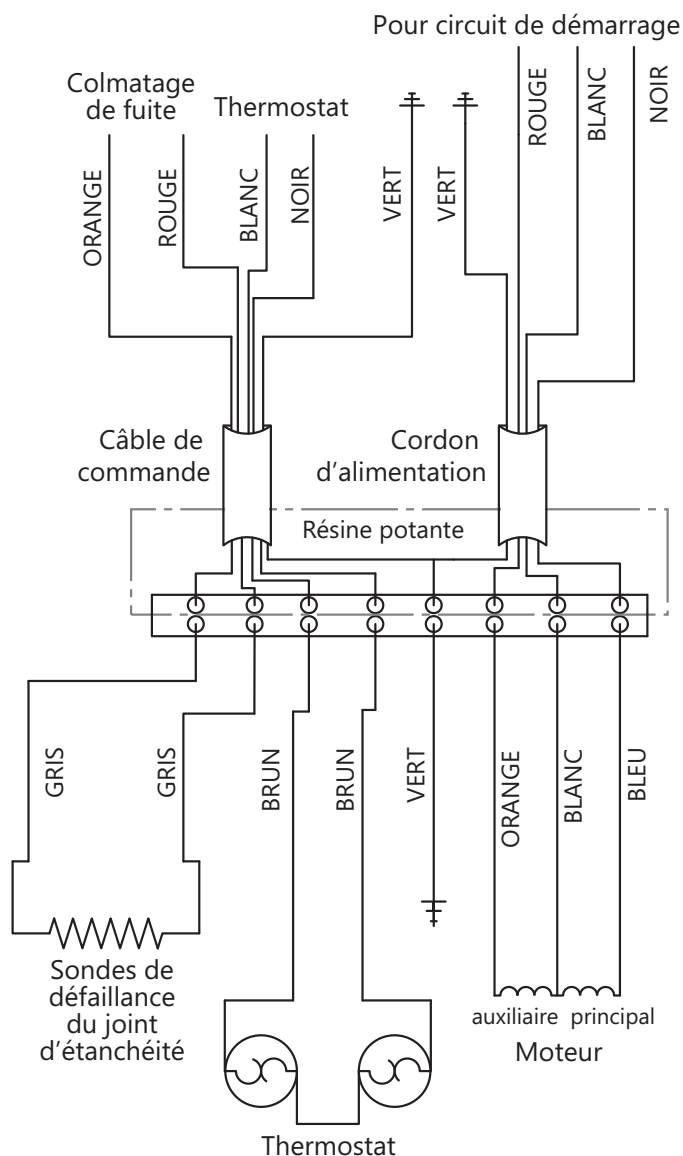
Pour circuit de démarrage

Colmatage de fuite

Thermostat

ORANGE

ROUGE

BLANC

NOIR

VERT

VERT

ROUGE

BLANC

NOIR

Câble de commande

Cordon d'alimentation

Résine potante

GRIS

GRIS

BRUN

BRUN

VERT

ORANGE

BLANC

BLEU

Sondes de défaillance du joint d'étanchéité

auxiliaire principal

Moteur

Thermostat